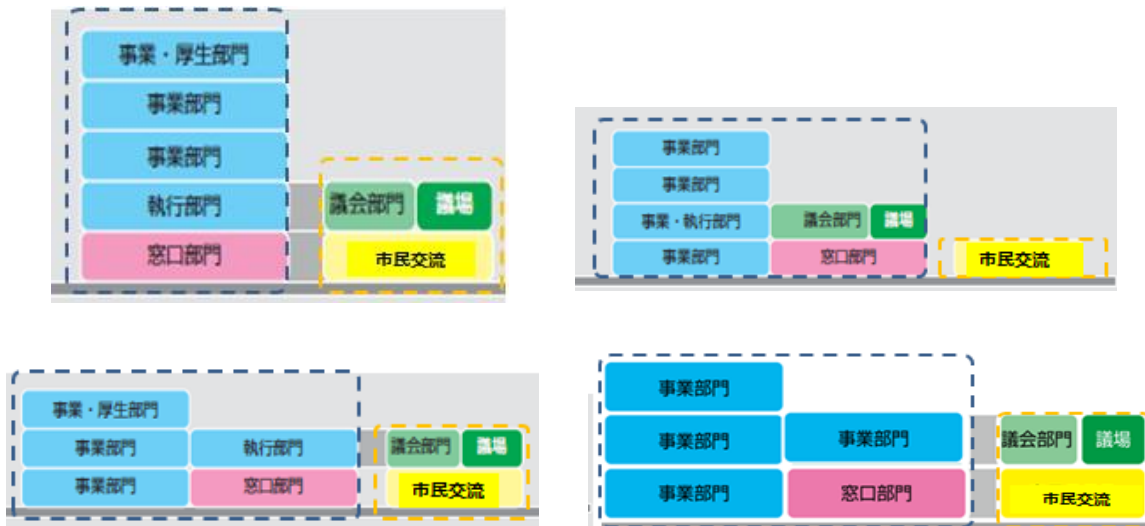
事業・厚生部門
事業部門
事業部門
執行部門
窓口部門
議会部門
議場
市民交流

事業部門
事業部門
事業・執行部門
議会部門
議場
事業部門
窓口部門
市民交流

事業・厚生部門
事業部門
執行部門
議会部門
議場
事業部門
窓口部門
市民交流

事業部門
事業部門
事業部門
事業部門
窓口部門
議会部門
議場
市民交流